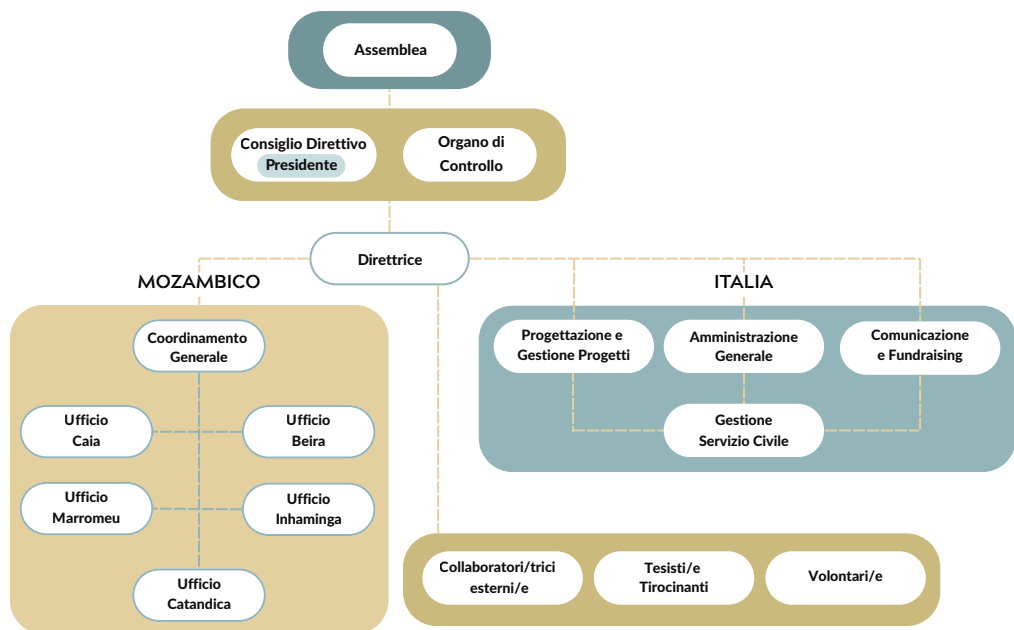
Assemblea

Consiglio Direttivo
Presidente

Organo di Controllo

Direttrice

MOZAMBICO

Coordinamento Generale

Ufficio Caia

Ufficio Beira

Ufficio Marromeu

Ufficio Inhaminga

Ufficio Catandica

ITALIA

Progettazione e Gestione Progetti

Amministrazione Generale

Comunicazione e Fundraising

Gestione Servizio Civile

Collaboratori/trici esterni/e

Tesisti/e Tirocinanti

Volontari/e